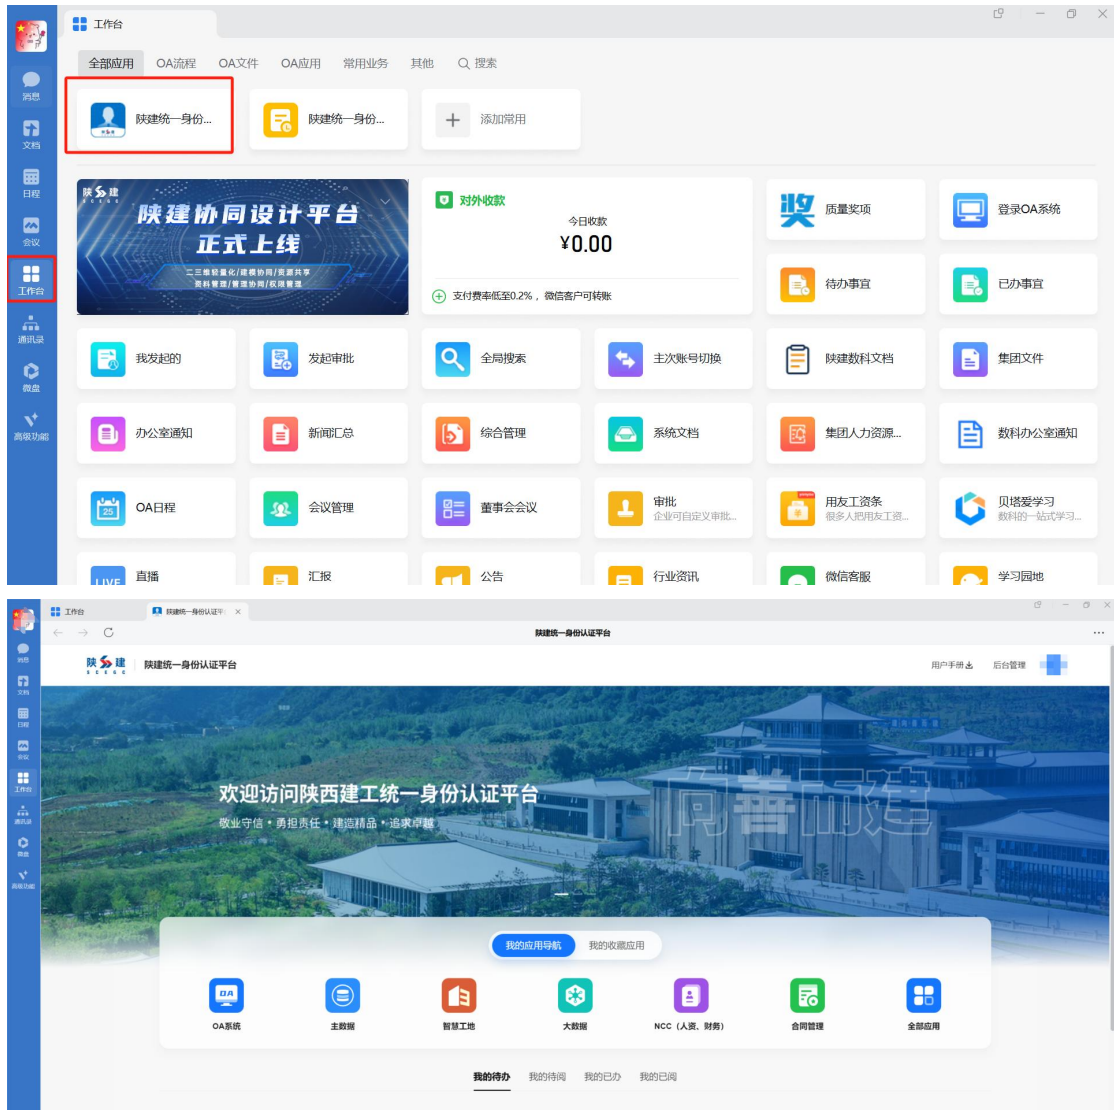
工作台

消息
文档
日程
会议
工作台
通讯录
微盘
高级功能

全部应用 OA流程 OA文件 OA应用 常用业务 其他 搜索

陕建统一身份... 陕建统一身份... 添加常用

陕建协同设计平台
正式上线
二三维轻量化/建模协同/资源共享
资料管理/管道协同/权限管理

对外收款
今日收款
¥0.00
支付费率低至0.2%，微信客户可转账

质量奖项
登录OA系统
待办事宜
已办事宜

我发起的
发起审批
全局搜索
主次账号切换
陕建数科文档
集团文件

办公室通知
新闻汇总
综合管理
系统文档
集团人力资源...
数科办公室通知

OA日程
会议管理
董事会会议
审批
企业可自定义审批...
用友工资条
很多人把用友工资...
贝塔爱学习
数科的一站式学习...

直播
汇报
公告
行业资讯
微信客服
学习园地

工作台
陕建统一身份认证平

陕建统一身份认证平台

陕建 陕建统一身份认证平台
用户手册 后台管理

欢迎访问陕西建工统一身份认证平台
敬业守信・勇担责任・建造精品・追求卓越
向善而建

我的应用导航 我的收藏应用

OA系统
主数据
智慧工地
大数据
NCC（人资、财务）
合同管理
全部应用

我的待办 我的待阅 我的已办 我的已阅